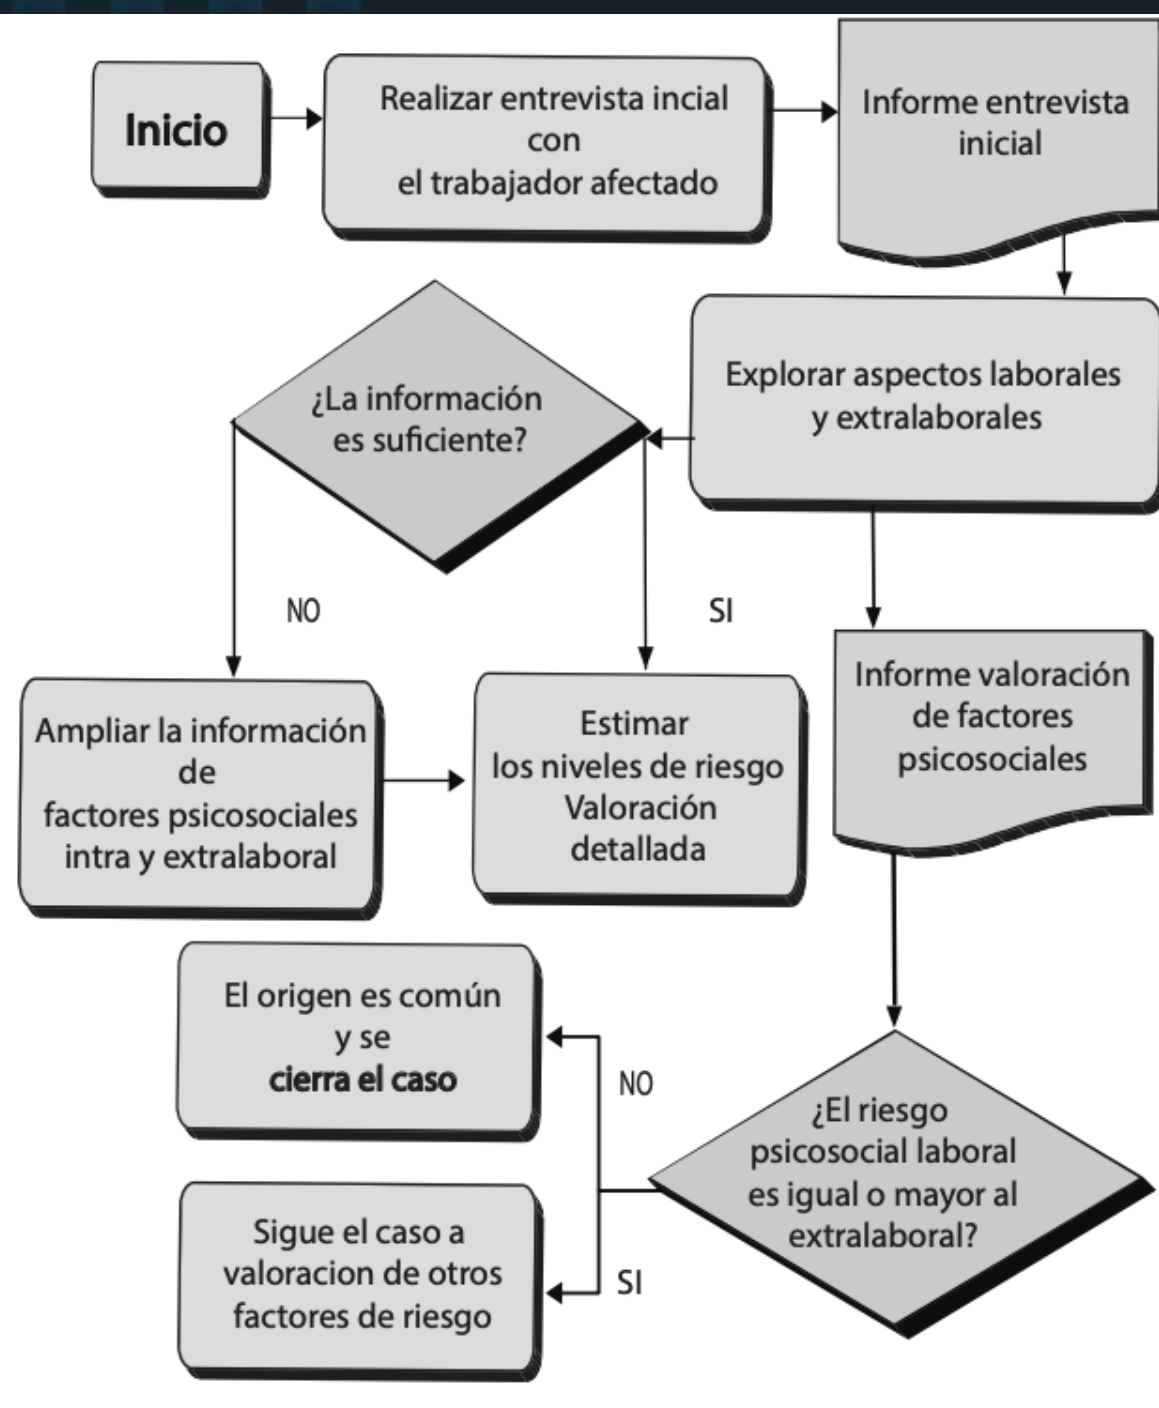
Inicio

Realizar entrevista incial con el trabajador afectado

Informe entrevista inicial

Explorar aspectos laborales y extralaborales

¿La información es suficiente?

NO

SI

Ampliar la información de factores psicosociales intra y extralaboral

Estimar los niveles de riesgo Valoración detallada

Informe valoración de factores psicosociales

¿El riesgo psicosocial laboral es igual o mayor al extralaboral?

NO

El origen es común y se **cierra el caso**

SI

Sigue el caso a valoracion de otros factores de riesgo